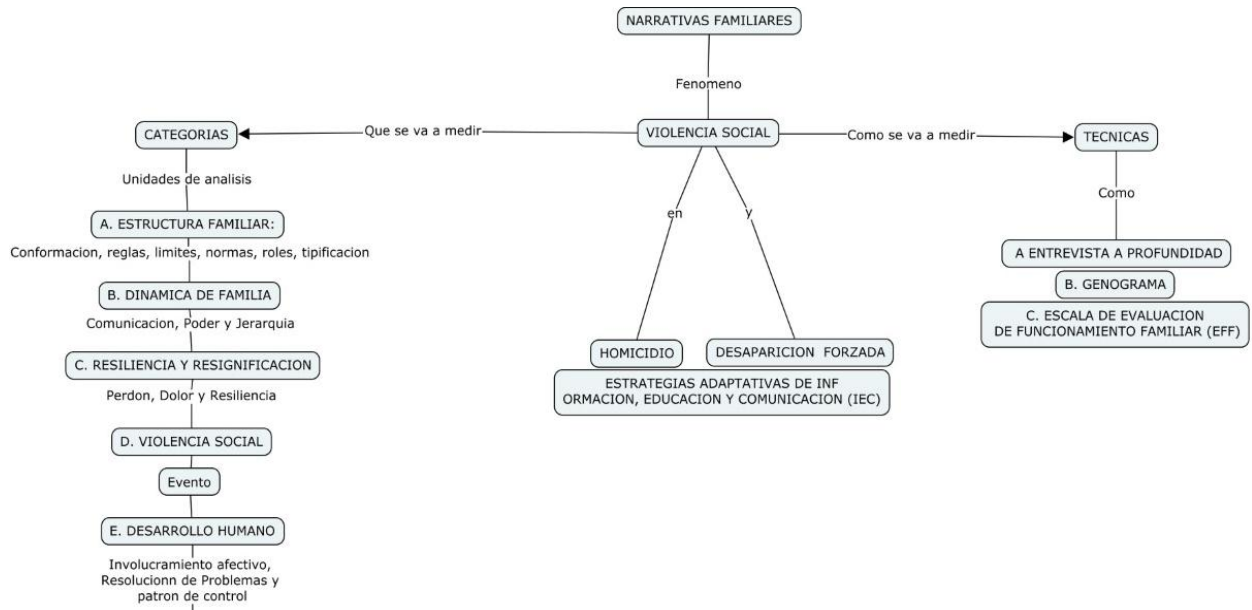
NARRATIVAS FAMILIARES

Fenomeno

VIOLENCIA SOCIAL

Que se va a medir

CATEGORIAS

Unidades de analisis

A. ESTRUCTURA FAMILIAR:

Conformacion, reglas, limites, normas, roles, tipificacion

B. DINAMICA DE FAMILIA

Comunicacion, Poder y Jerarquia

C. RESILIENCIA Y RESIGNIFICACION

Perdon, Dolor y Resiliencia

D. VIOLENCIA SOCIAL

Evento

E. DESARROLLO HUMANO

Involucramiento afectivo, Resolucionn de Problemas y patron de control

en

y

HOMICIDIO

DESAPARICION FORZADA

ESTRATEGIAS ADAPTATIVAS DE INF ORMACION, EDUCACION Y COMUNICACION (IEC)

Como se va a medir

TECNICAS

Como

A ENTREVISTA A PROFUNDIDAD

B. GENOGRAMA

C. ESCALA DE EVALUACION DE FUNCIONAMIENTO FAMILIAR (EFF)